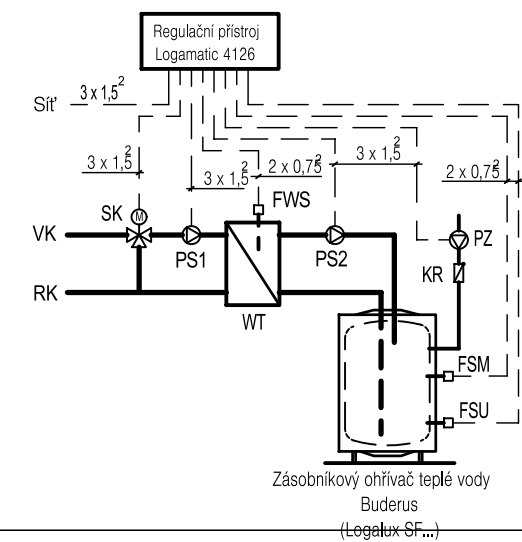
Regulační přístroj Logamatic 4126

Síť $3 \times 1{,}5^2$

$3 \times 1{,}5^2$

$3 \times 1{,}5^2$

$2 \times 0{,}75^2$

$3 \times 1{,}5^2$

$2 \times 0{,}75^2$

FWS

SK

M

VK

PS1

PS2

PZ

KR

RK

WT

FSM

FSU

Zásobníkový ohřívač teplé vody
Buderus
(Logalux SF...)